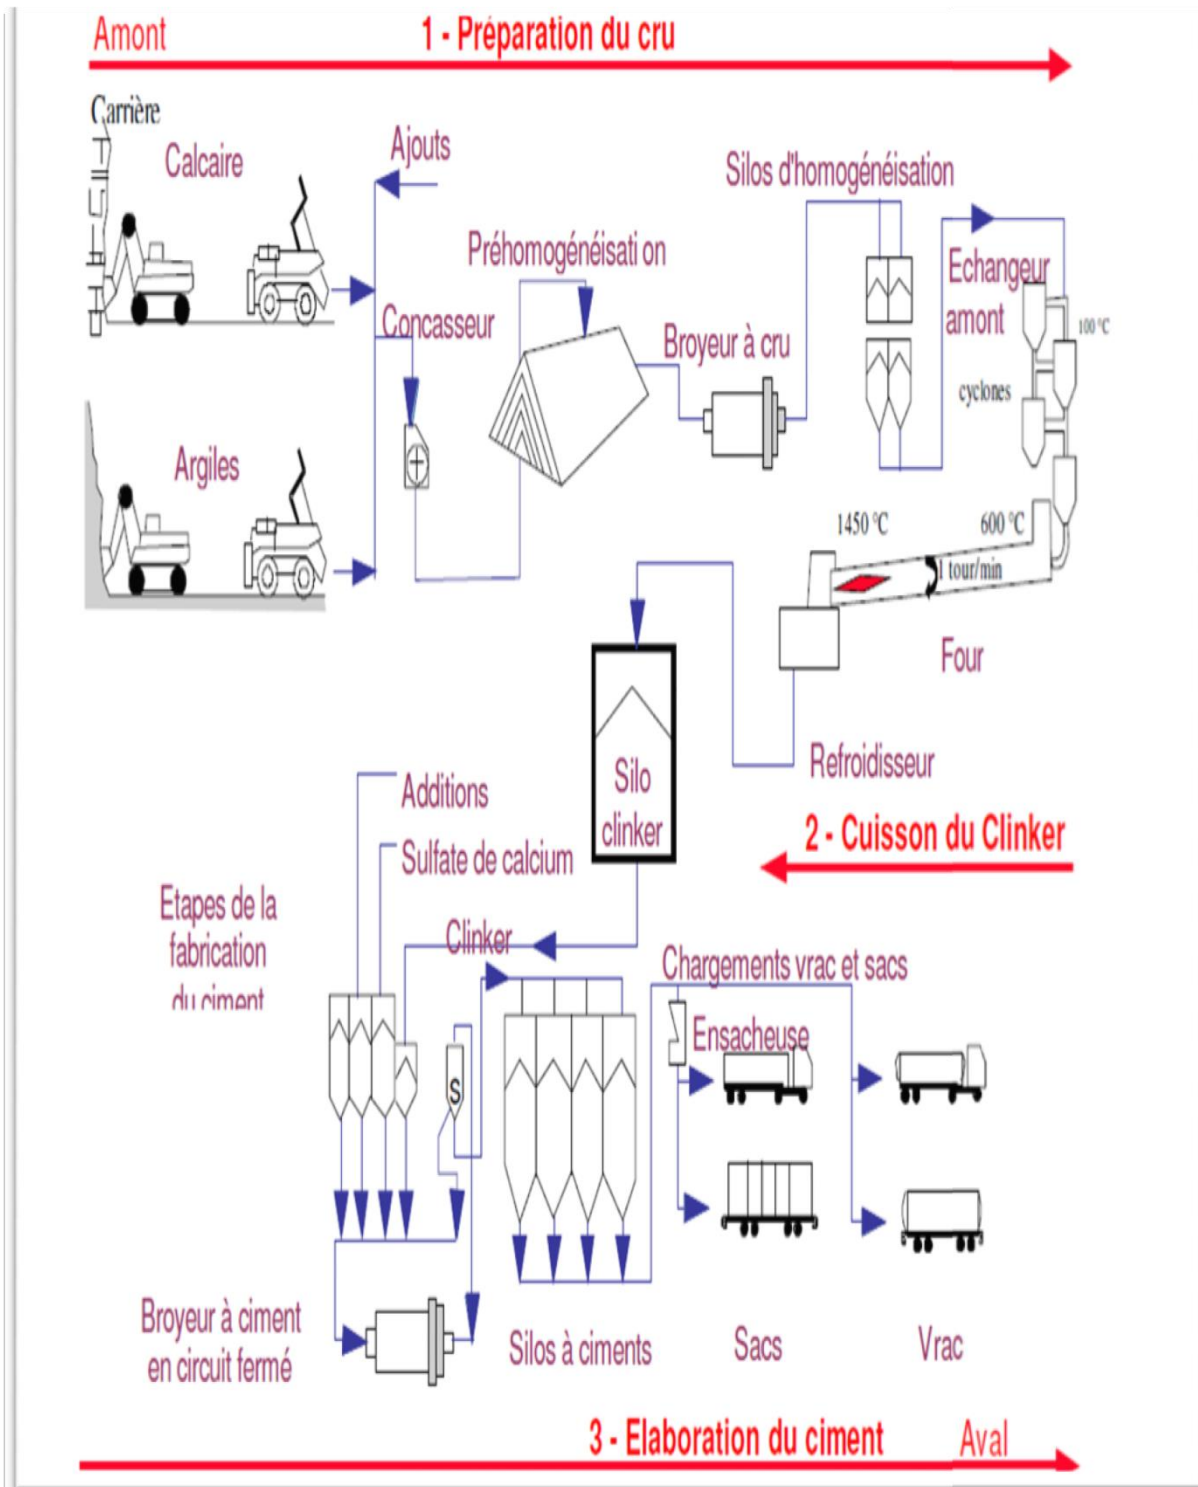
Amont

1 - Préparation du cru

Carrière

Calcaire

Ajouts

Silos d'homogénéisation

Préhomogénéisati on

Echangeur amont

Concasseur

Broyeur à cru

100 °C

cyclones

Argiles

1450 °C

600 °C

1 tour/min

Four

Silo clinker

Refroidisseur

Additions

Sulfate de calcium

2 - Cuisson du Clinker

Etapes de la fabrication du ciment

Clinker

Chargements vrac et sacs

Ensacheuse

S

Broyeur à ciment en circuit fermé

Silos à ciments

Sacs

Vrac

3 - Elaboration du ciment

Aval